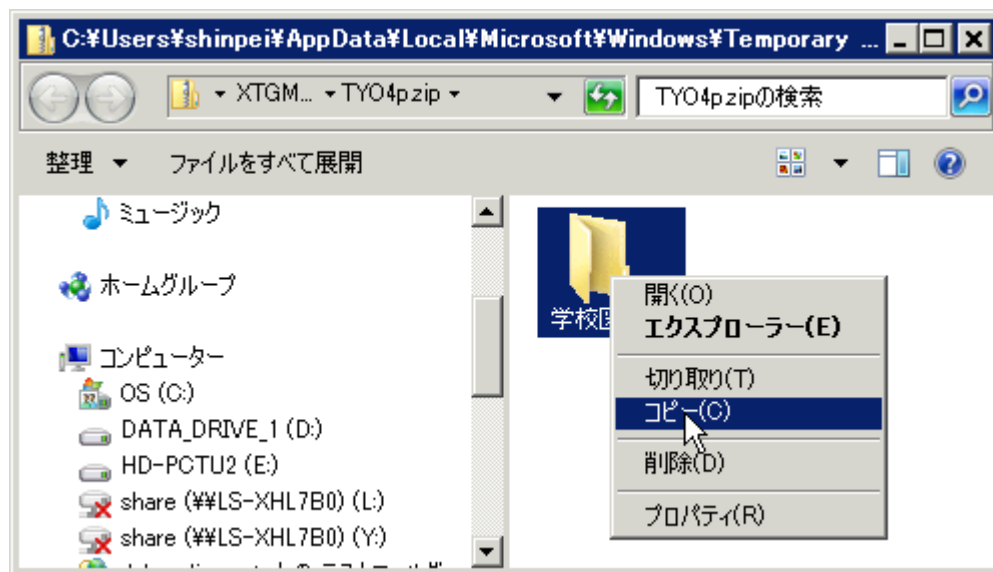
C:¥Users¥shinpei¥AppData¥Local¥Microsoft¥Windows¥Temporary ...

XTGM... ▸ TYO4pzip ▸

TYO4pzipの検索

整理 ▾ ファイルをすべて展開

ミュージック

ホームグループ

コンピューター

OS (C:)

DATA_DRIVE_1 (D:)

HD-PCTU2 (E:)

share (¥¥LS-XHL7B0) (L:)

share (¥¥LS-XHL7B0) (Y:)

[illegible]

学校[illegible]

開く(O)

エクスプローラー(E)

切り取り(T)

コピー(C)

削除(D)

プロパティ(R)